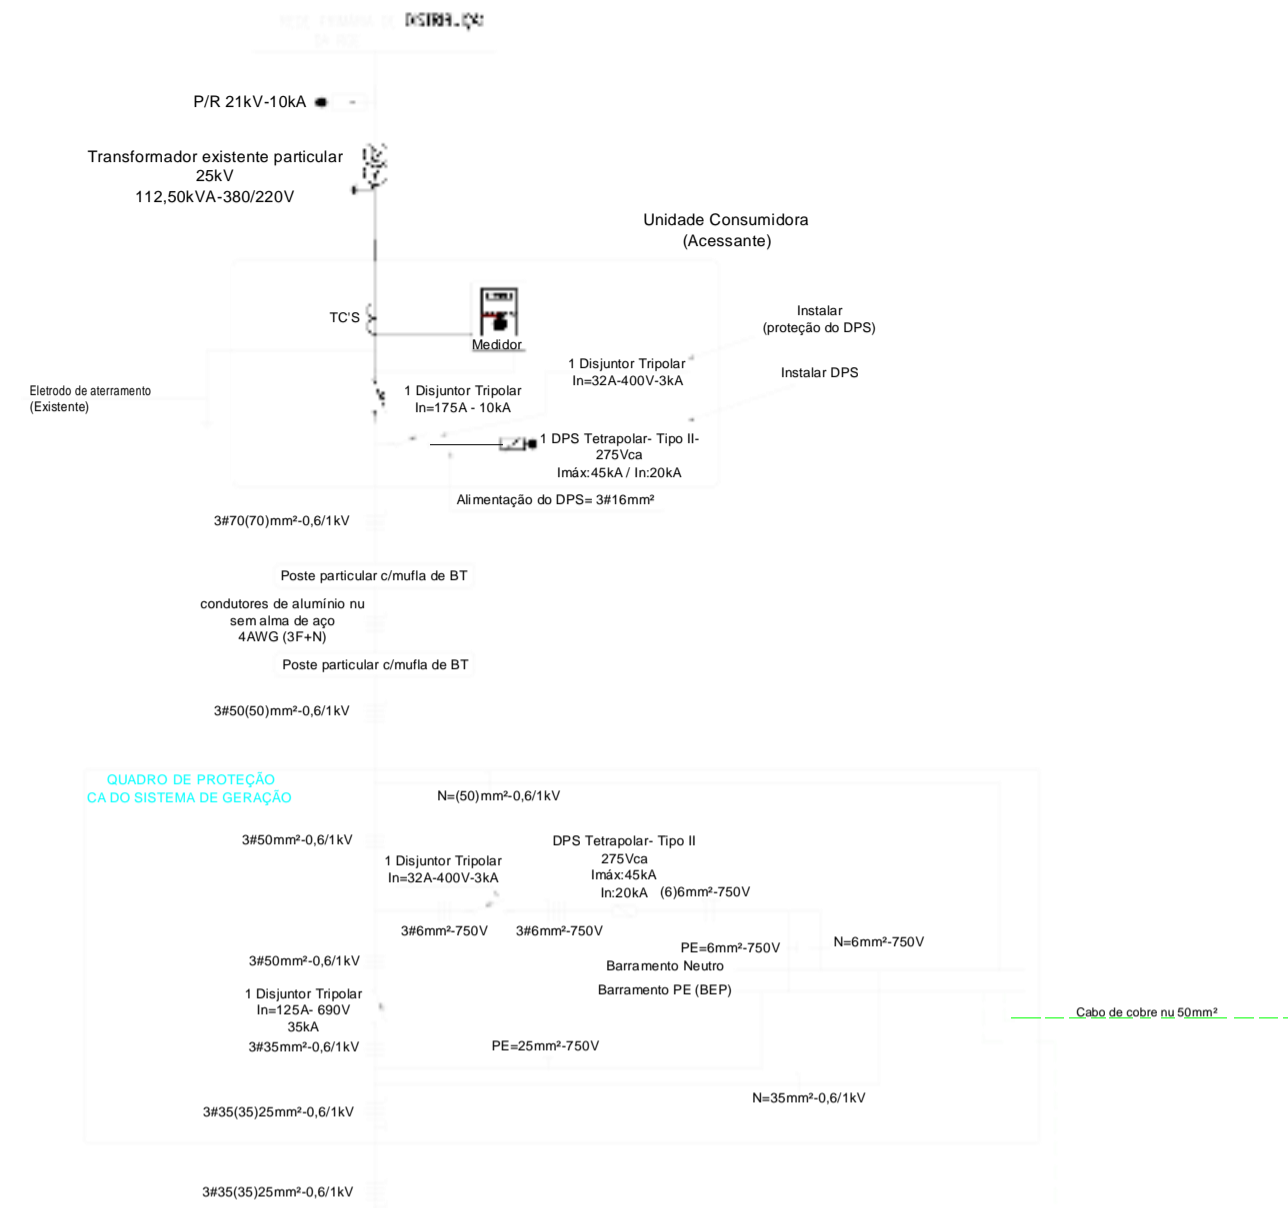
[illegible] DISTRIB.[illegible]
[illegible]

P/R 21kV-10kA

Transformador existente particular
25kV
112,50kVA-380/220V

Unidade Consumidora
(Acessante)

TC'S

Medidor

Instalar
(proteção do DPS)

1 Disjuntor Tripolar
In=32A-400V-3kA

Instalar DPS

Eletrodo de aterramento
(Existente)

1 Disjuntor Tripolar
In=175A - 10kA

1 DPS Tetrapolar- Tipo II-
275Vca
Imáx:45kA / In:20kA

Alimentação do DPS= 3#16mm²

3#70(70)mm²-0,6/1kV

Poste particular c/mufla de BT

condutores de alumínio nu
sem alma de aço
4AWG (3F+N)

Poste particular c/mufla de BT

3#50(50)mm²-0,6/1kV

QUADRO DE PROTEÇÃO
CA DO SISTEMA DE GERAÇÃO

N=(50)mm²-0,6/1kV

3#50mm²-0,6/1kV

DPS Tetrapolar- Tipo II
275Vca
Imáx:45kA
In:20kA (6)6mm²-750V

1 Disjuntor Tripolar
In=32A-400V-3kA

3#6mm²-750V 3#6mm²-750V

PE=6mm²-750V

N=6mm²-750V

3#50mm²-0,6/1kV

Barramento Neutro

Barramento PE (BEP)

1 Disjuntor Tripolar
In=125A- 690V
35kA

Cabo de cobre nu 50mm²

3#35mm²-0,6/1kV

PE=25mm²-750V

N=35mm²-0,6/1kV

3#35(35)25mm²-0,6/1kV

3#35(35)25mm²-0,6/1kV